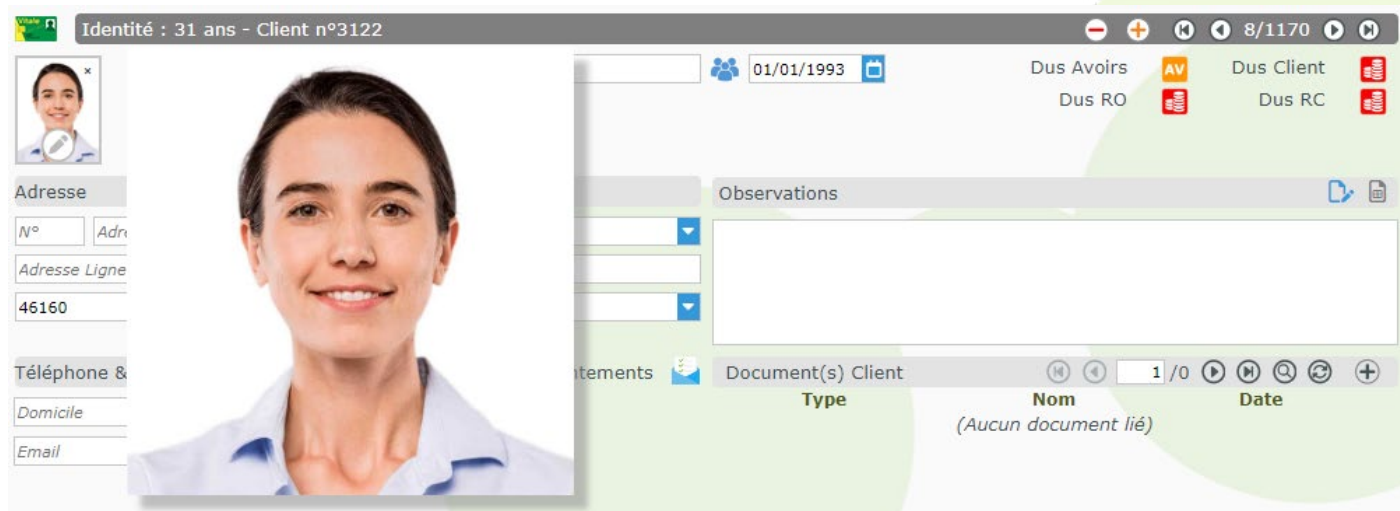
Vitale

Identité : 31 ans - Client n°3122

8/1170

01/01/1993

Dus Avoirs AV Dus Client

Dus RO Dus RC

Adresse

N° Adr

Adresse Ligne

46160

Téléphone &

Domicile

Email

ntements

Observations

Document(s) Client 1 /0

Type Nom Date

(Aucun document lié)